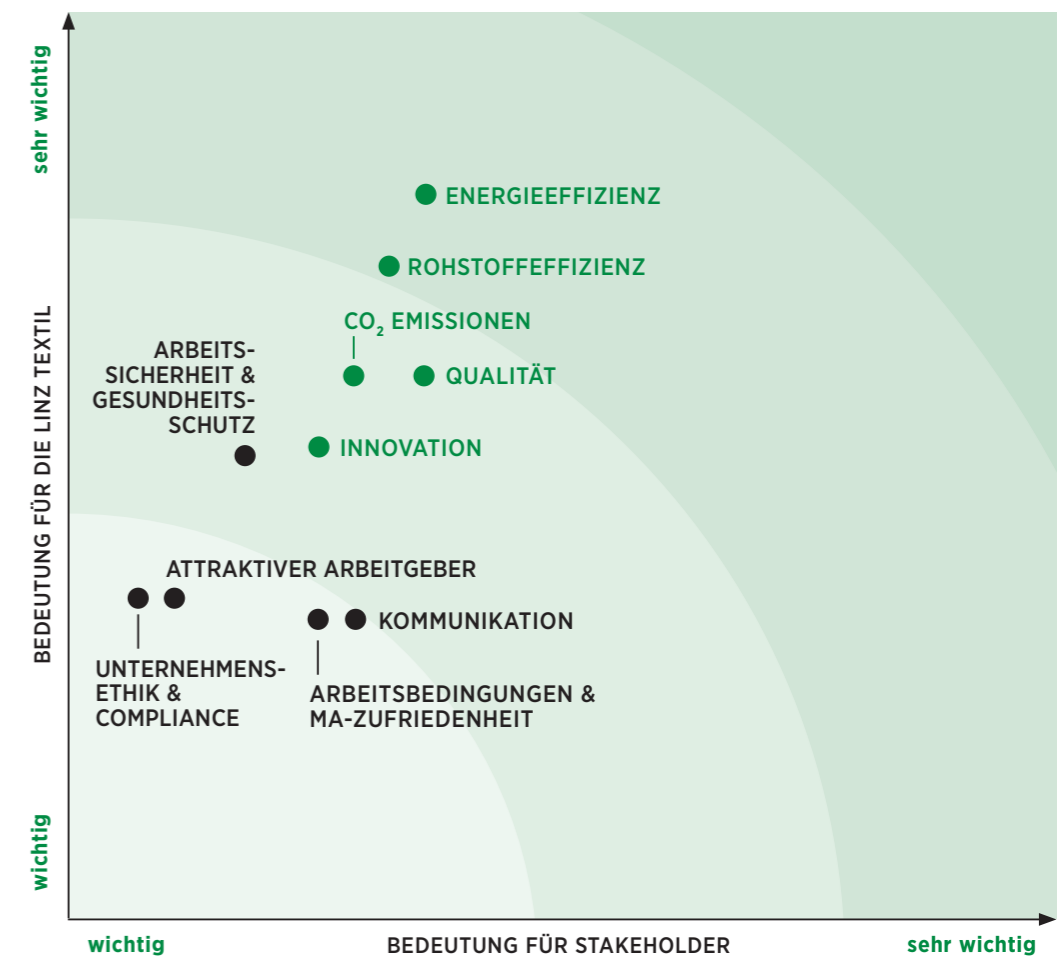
sehr wichtig

BEDEUTUNG FÜR DIE LINZ TEXTIL

wichtig

ENERGIEEFFIZIENZ

ROHSTOFFEFFIZIENZ

$CO_2$ EMISSIONEN

ARBEITSSICHERHEIT & GESUNDHEITSSCHUTZ

QUALITÄT

INNOVATION

ATTRAKTIVER ARBEITGEBER

KOMMUNIKATION

UNTERNEHMENSETHIK & COMPLIANCE

ARBEITSBEDINGUNGEN & MA-ZUFRIEDENHEIT

wichtig

BEDEUTUNG FÜR STAKEHOLDER

sehr wichtig